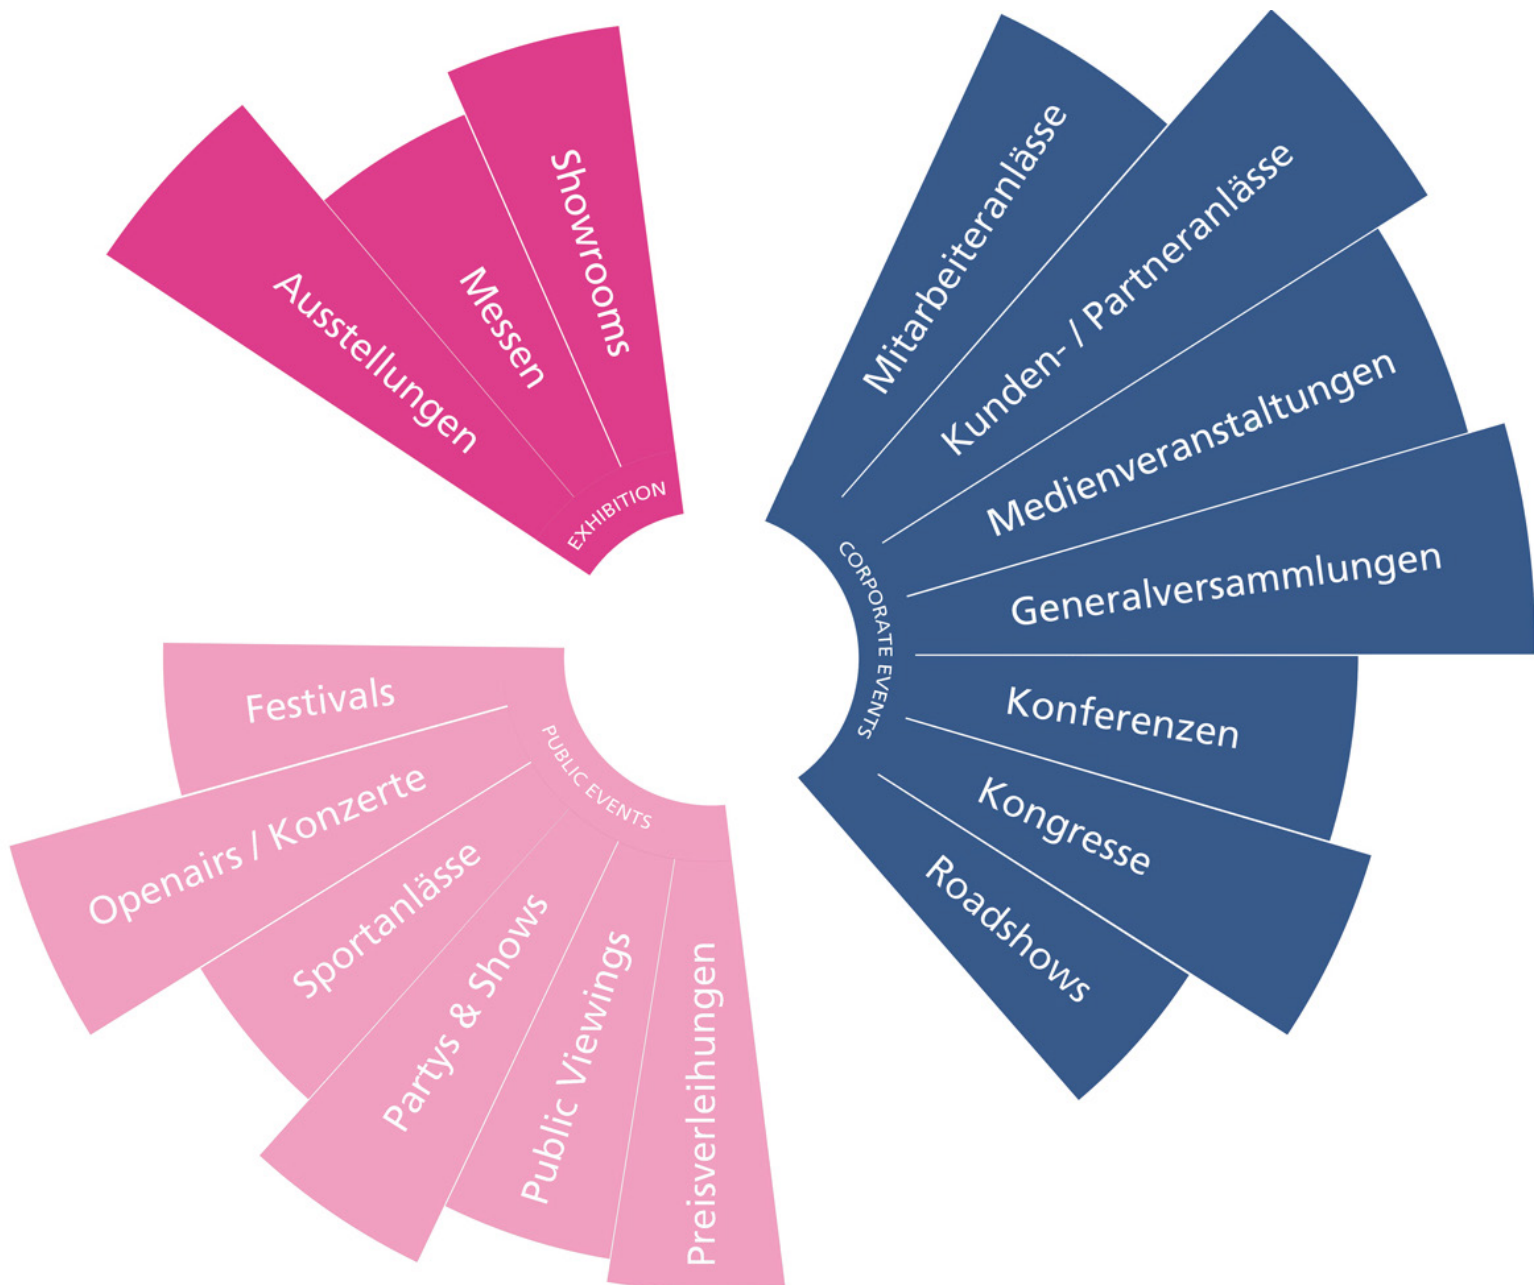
EXHIBITION
Ausstellungen
Messen
Showrooms

CORPORATE EVENTS
Mitarbeiteranlässe
Kunden- / Partneranlässe
Medienveranstaltungen
Generalversammlungen
Konferenzen
Kongresse
Roadshows

PUBLIC EVENTS
Festivals
Openairs / Konzerte
Sportanlässe
Partys & Shows
Public Viewings
Preisverleihungen